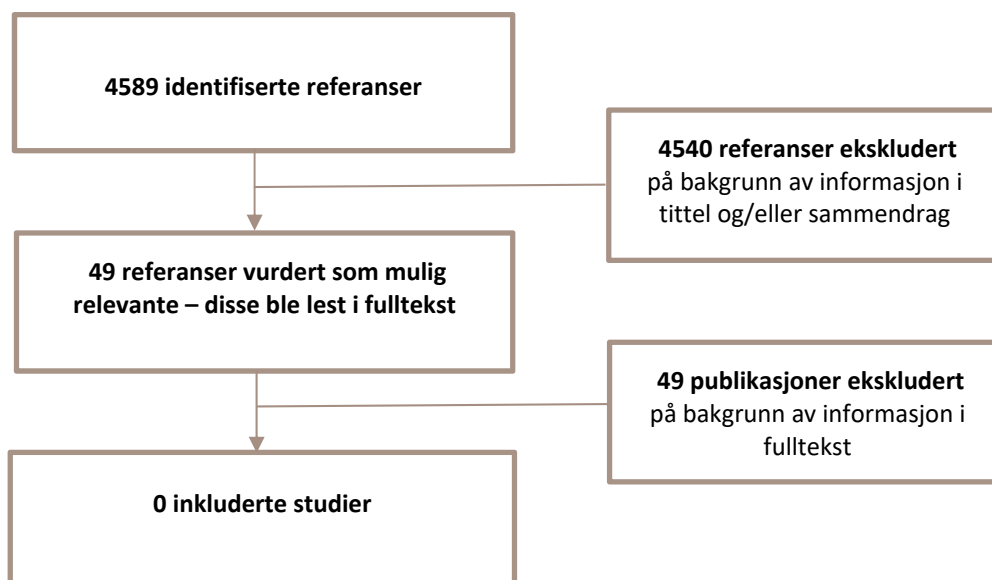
4589 identifiserte referanser

4540 referanser ekskludert
på bakgrunn av informasjon i tittel og/eller sammendrag

49 referanser vurdert som mulig relevante – disse ble lest i fulltekst

49 publikasjoner ekskludert
på bakgrunn av informasjon i fulltekst

0 inkluderte studier